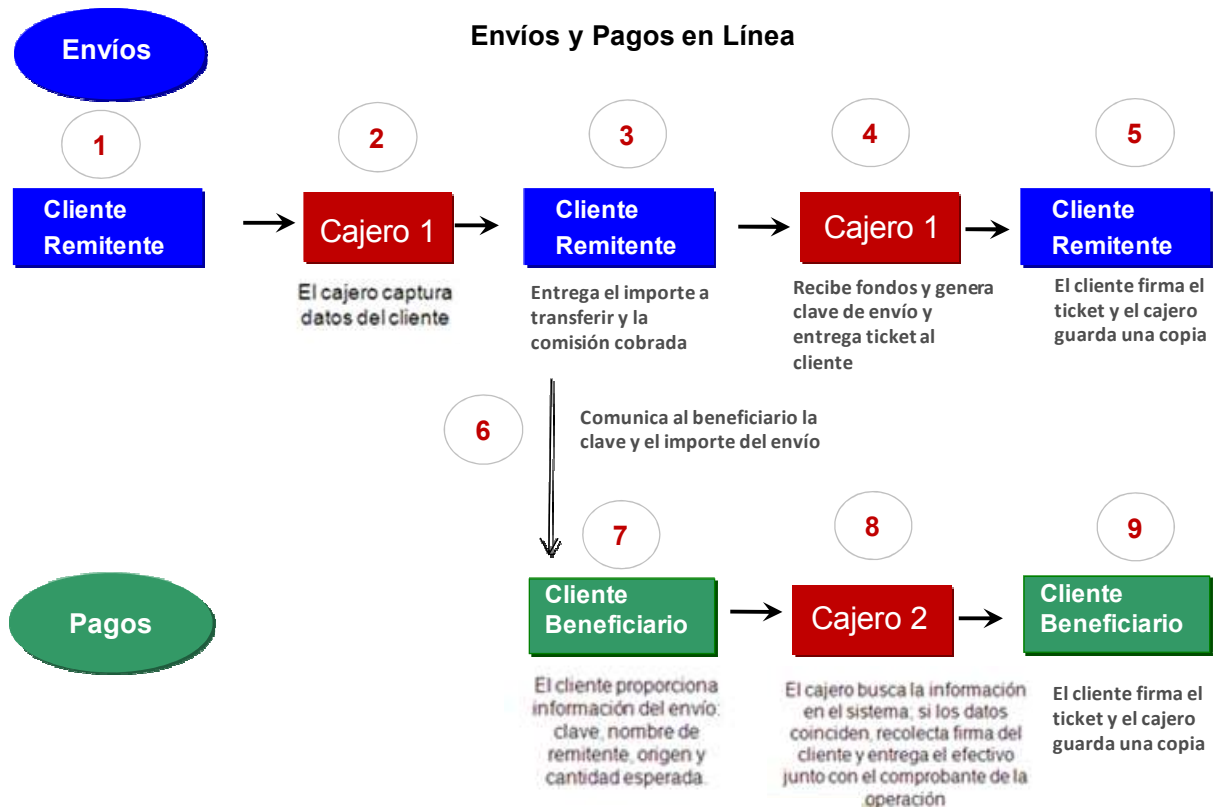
Envíos

Envíos y Pagos en Línea

1

Cliente Remitente

2

Cajero 1

El cajero captura datos del cliente

3

Cliente Remitente

Entrega el importe a transferir y la comisión cobrada

4

Cajero 1

Recibe fondos y genera clave de envío y entrega ticket al cliente

5

Cliente Remitente

El cliente firma el ticket y el cajero guarda una copia

6

Comunica al beneficiario la clave y el importe del envío

Pagos

7

Cliente Beneficiario

El cliente proporciona información del envío: clave, nombre de remitente, origen y cantidad esperada.

8

Cajero 2

El cajero busca la información en el sistema; si los datos coinciden, recolecta firma del cliente y entrega el efectivo junto con el comprobante de la operación

9

Cliente Beneficiario

El cliente firma el ticket y el cajero guarda una copia